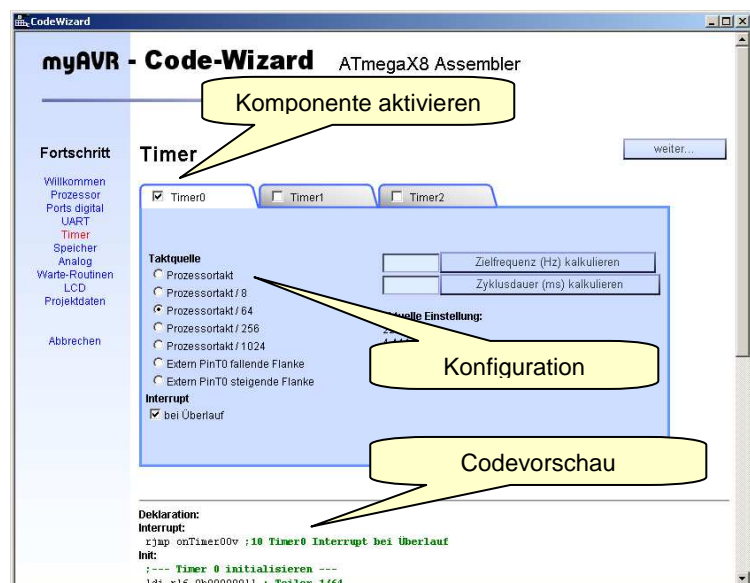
CodeWizard

myAVR - Code-Wizard ATmegaX8 Assembler

Komponente aktivieren

Fortschritt

Willkommen
Prozessor
Ports digital
UART
Timer
Speicher
Analog
Warte-Routinen
LCD
Projektdaten

Abbrechen

Timer

weiter...

Timer0 | Timer1 | Timer2

Taktquelle
Prozessortakt
Prozessortakt / 8
Prozessortakt / 64
Prozessortakt / 256
Prozessortakt / 1024
Extern PinT0 fallende Flanke
Extern PinT0 steigende Flanke
Interrupt
bei Überlauf

Zielfrequenz (Hz) kalkulieren
Zyklusdauer (ms) kalkulieren

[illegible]elle Einstellung:

Konfiguration

Codevorschau

Deklaration:
Interrupt:
rjmp onTimer00v ;10 Timer0 Interrupt bei Überlauf
Init:
;--- Timer 0 initialisieren ---
ldi r16,0b00000011 ; Teiler 1/64